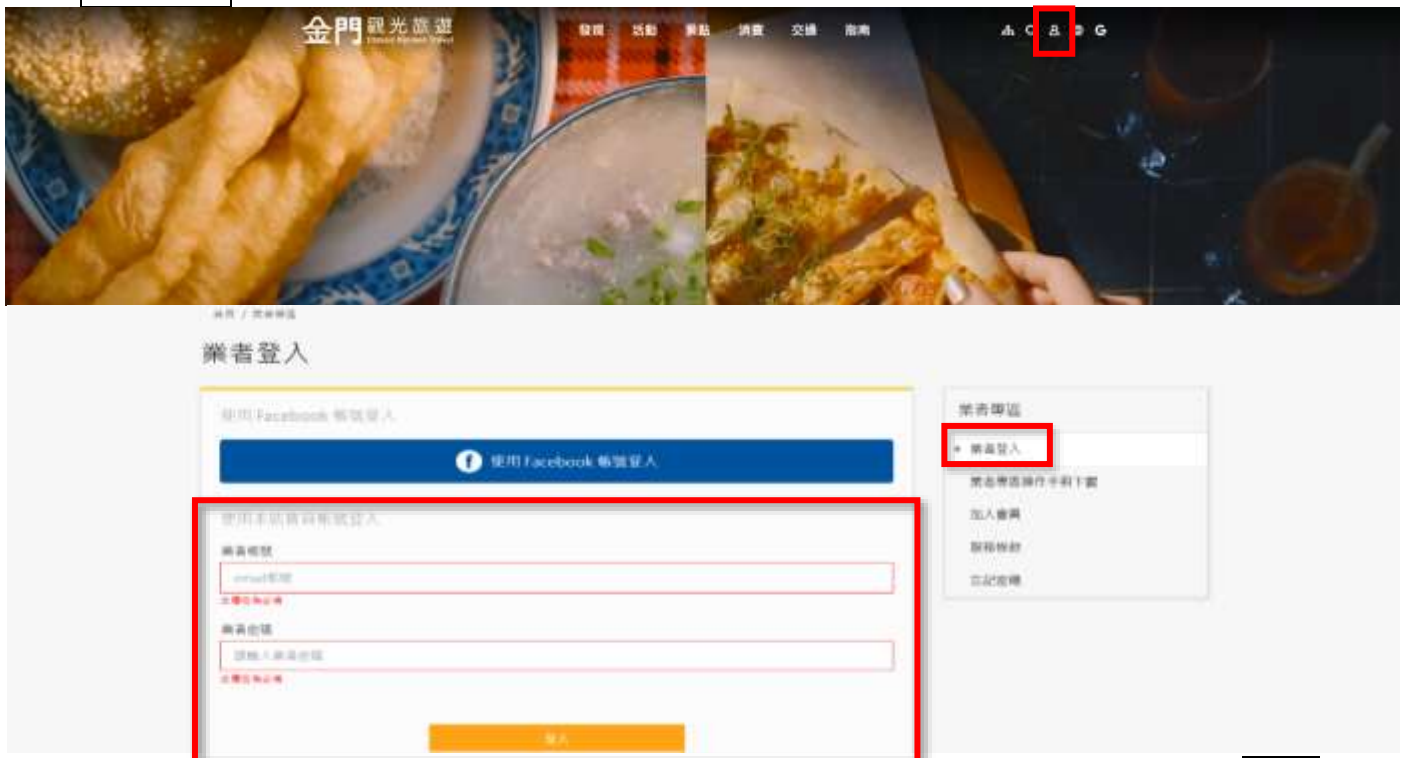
金門觀光旅遊
Kinmen National Travel

發現 活動 景點 消費 交通 指南

首頁 / 業者專區

業者登入

使用 Facebook 帳號登入

使用 Facebook 帳號登入

使用本站會員帳號登入

業者帳號

email帳號

此欄位為必填

業者密碼

請輸入業者密碼

此欄位為必填

登入

業者專區

業者登入

業者專區操作手冊下載

加入會員

服務條款

忘記密碼